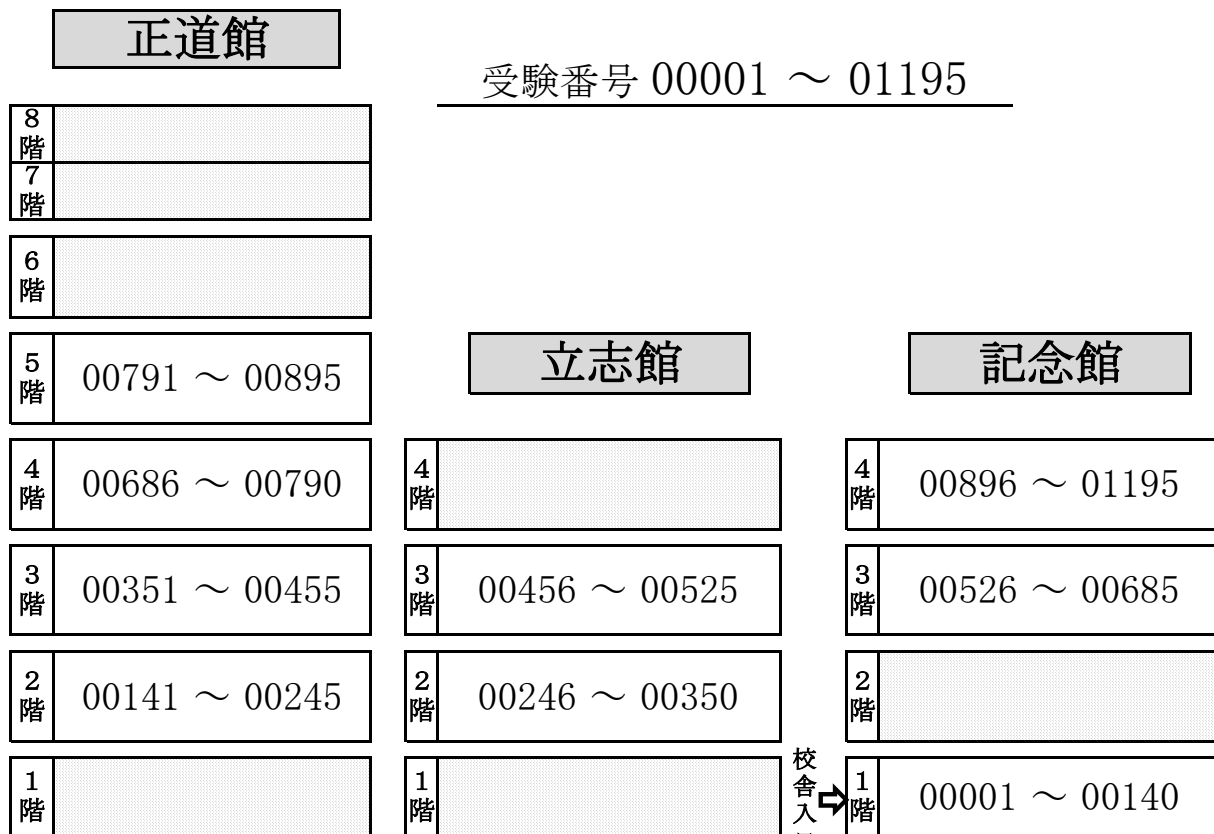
正道館

受験番号 00001 ～ 01195

8階

7階

6階

5階 00791 ～ 00895

4階 00686 ～ 00790

3階 00351 ～ 00455

2階 00141 ～ 00245

1階

立志館

4階

3階 00456 ～ 00525

2階 00246 ～ 00350

1階

校舎入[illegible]

記念館

4階 00896 ～ 01195

3階 00526 ～ 00685

2階

1階 00001 ～ 00140